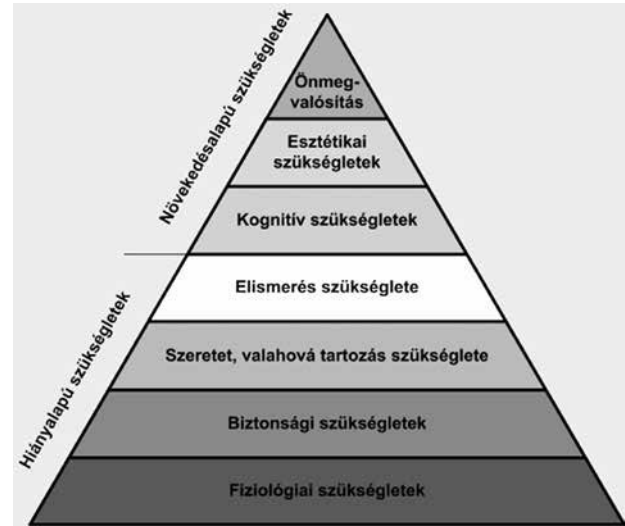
Növekedésalapú szükségletek

Önmegvalósítás

Esztétikai szükségletek

Kognitív szükségletek

Hiányalapú szükségletek

Elismerés szükséglete

Szeretet, valahová tartozás szükséglete

Biztonsági szükségletek

Fiziológiai szükségletek